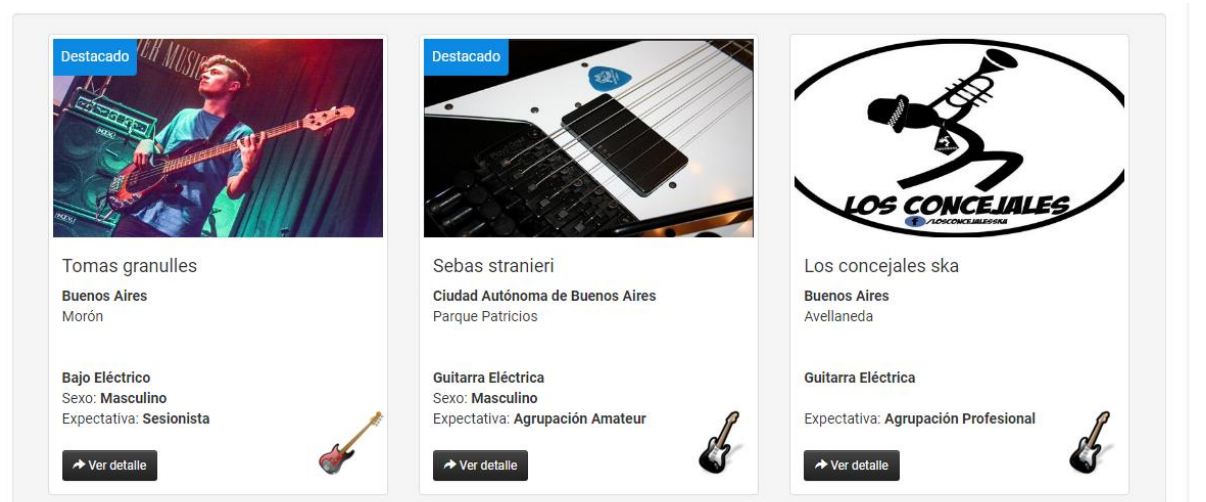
Destacado

Tomas granulles

**Buenos Aires**
Morón

**Bajo Eléctrico**
Sexo: **Masculino**
Expectativa: **Sesionista**

Ver detalle

Destacado

Sebas stranieri

**Ciudad Autónoma de Buenos Aires**
Parque Patricios

**Guitarra Eléctrica**
Sexo: **Masculino**
Expectativa: **Agrupación Amateur**

Ver detalle

LOS CONCEJALES
/LOSCONCEJALESSKA

Los concejales ska

**Buenos Aires**
Avellaneda

**Guitarra Eléctrica**

Expectativa: **Agrupación Profesional**

Ver detalle